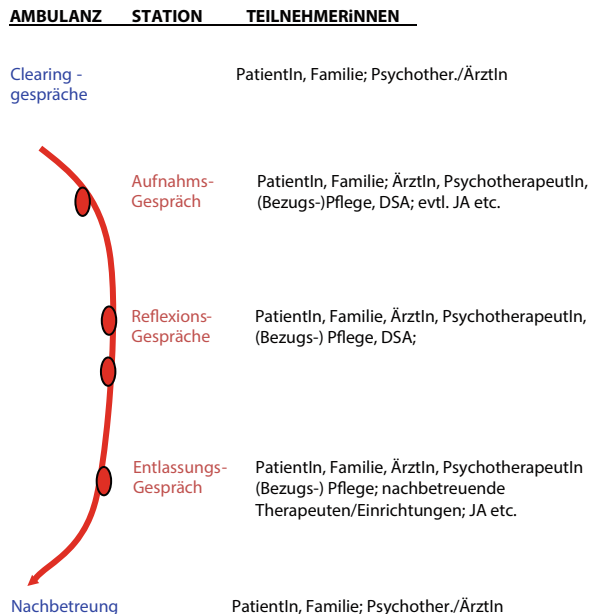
AMBULANZ STATION TEILNEHMERiNNEN

Clearing - gespräche

PatientIn, Familie; Psychother./ÄrztIn

Aufnahms-Gespräch

PatientIn, Familie; ÄrztIn, PsychotherapeutIn, (Bezugs-)Pflege, DSA; evtl. JA etc.

Reflexions-Gespräche

PatientIn, Familie, ÄrztIn, PsychotherapeutIn, (Bezugs-) Pflege, DSA;

Entlassungs-Gespräch

PatientIn, Familie, ÄrztIn, PsychotherapeutIn (Bezugs-) Pflege; nachbetreuende Therapeuten/Einrichtungen; JA etc.

Nachbetreung

PatientIn, Familie; Psychother./ÄrztIn